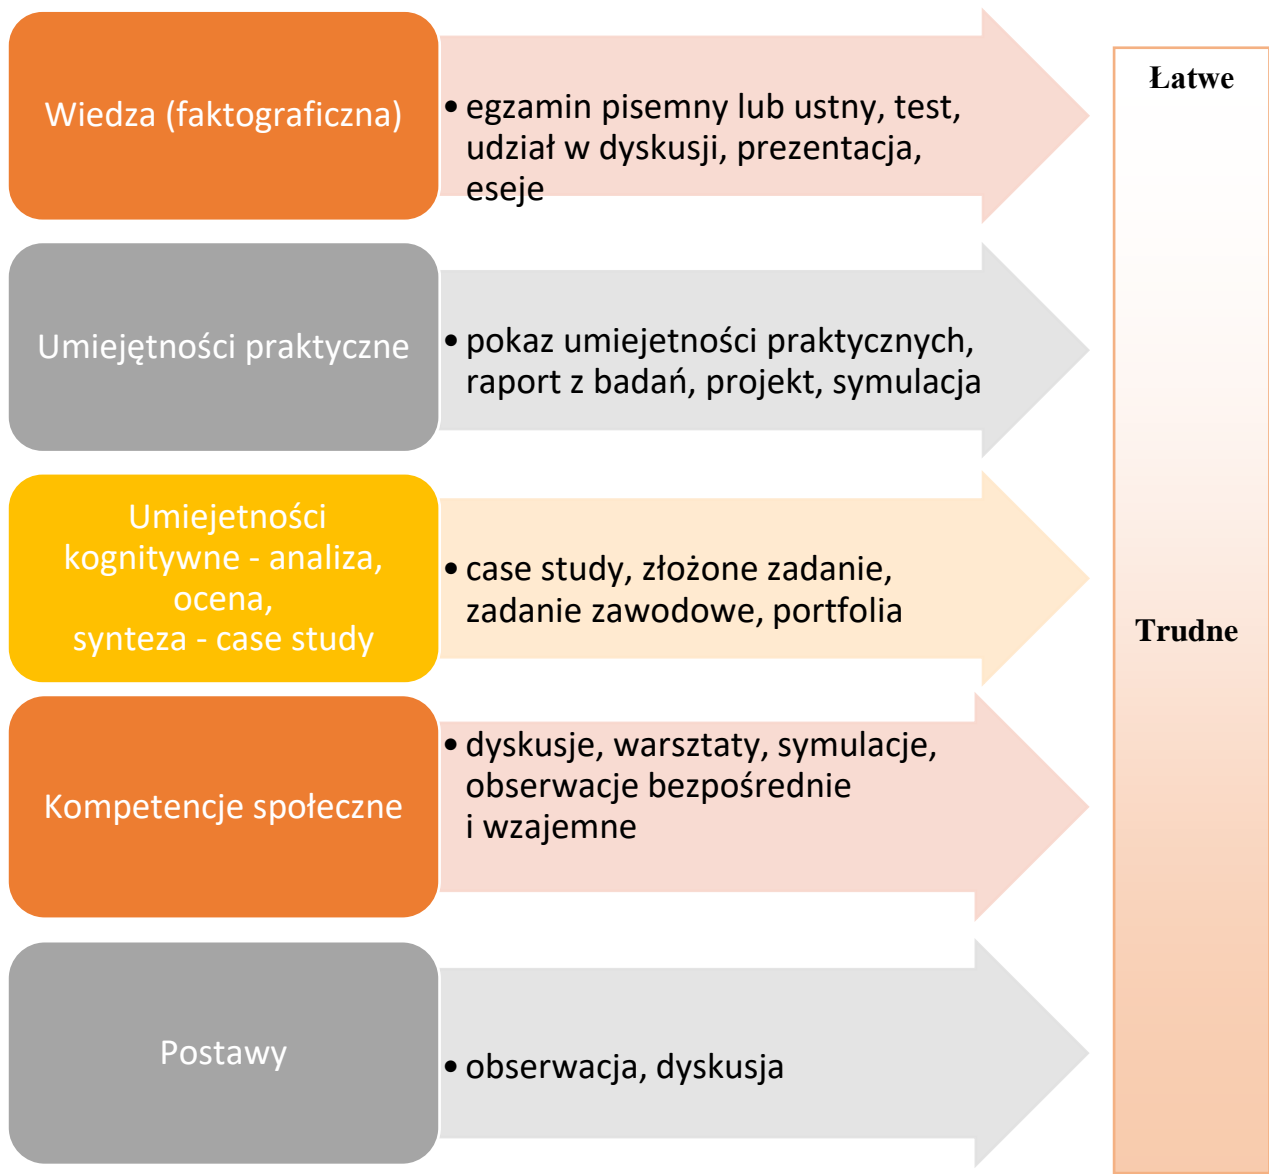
Wiedza (faktograficzna)

• egzamin pisemny lub ustny, test, udział w dyskusji, prezentacja, eseje

Umiejętności praktyczne

• pokaz umiejetności praktycznych, raport z badań, projekt, symulacja

Umiejetności kognitywne - analiza, ocena, synteza - case study

• case study, złożone zadanie, zadanie zawodowe, portfolia

Kompetencje społeczne

• dyskusje, warsztaty, symulacje, obserwacje bezpośrednie i wzajemne

Postawy

• obserwacja, dyskusja

Łatwe

Trudne